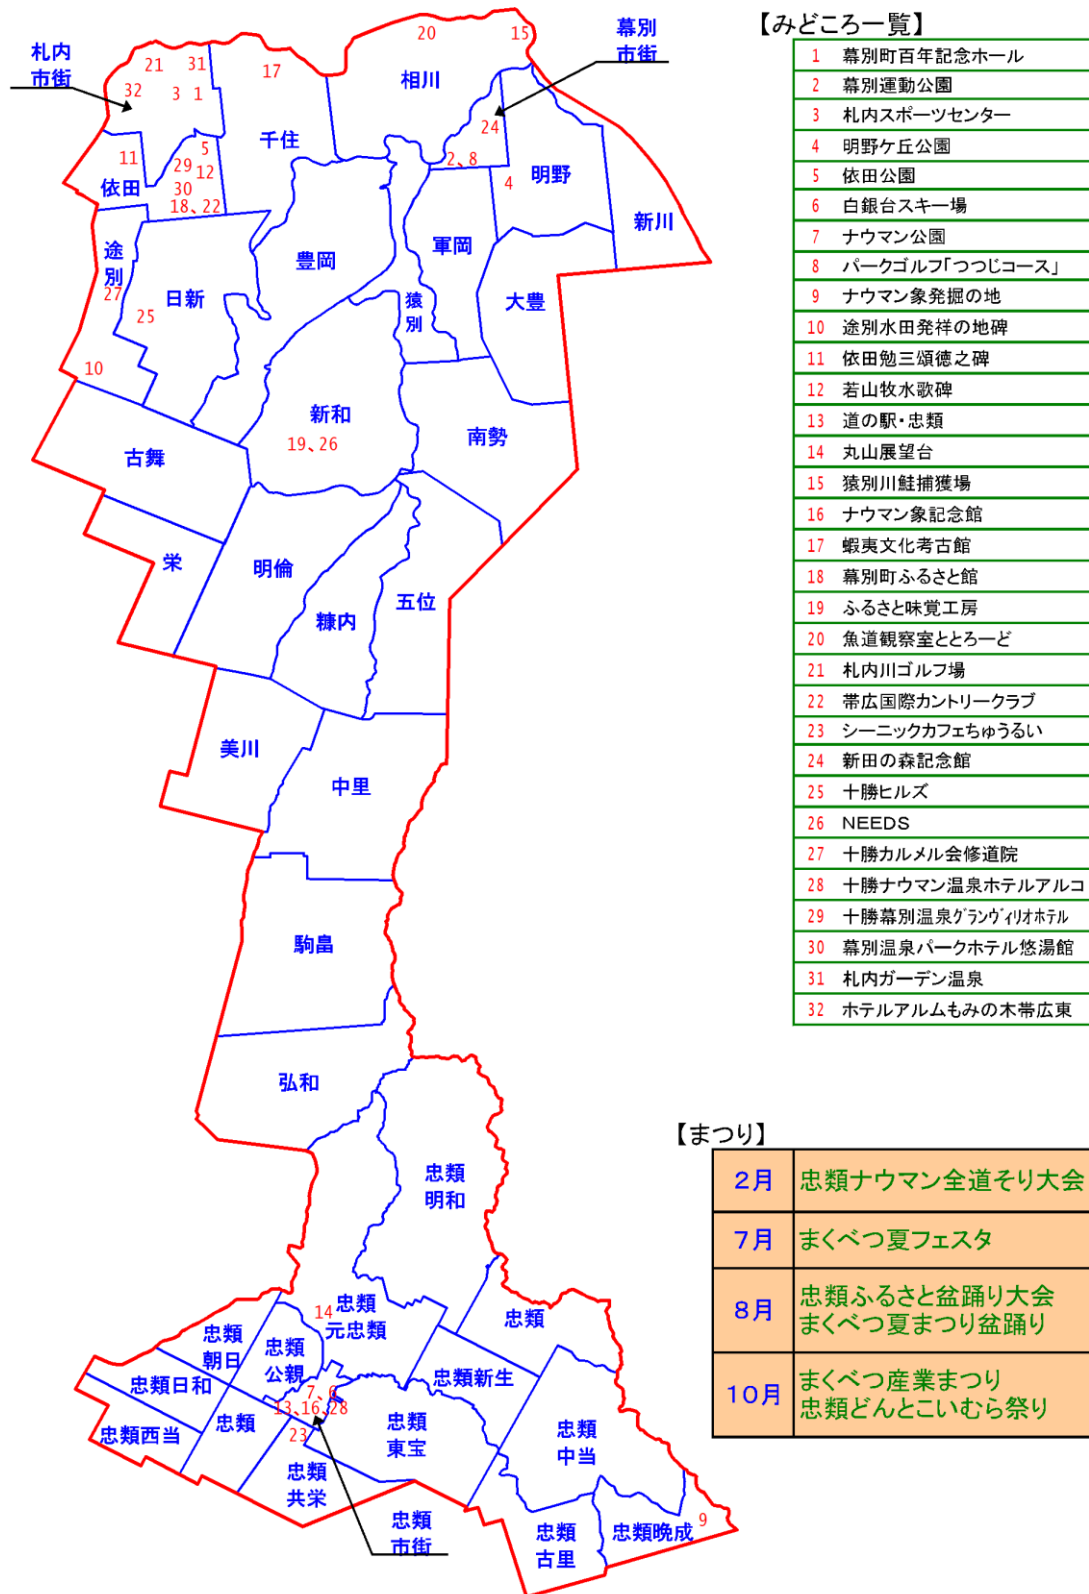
札内市街

幕別市街

21 31 17 20 15 相川
32 3 1
千住
24
11 5 29 12 2、8
依田 30 18、22 明野 4
新川
途別 27 豊岡 軍岡
日新
25 猿別 大豊
10
新和
19、26 南勢
古舞
栄 明倫
五位
糠内
美川
中里
駒畠
弘和
忠類明和
14 忠類元忠類
忠類朝日 忠類公親 忠類
忠類日和 7、6 13、16、28 忠類新生
忠類西当 忠類 23 忠類東宝 忠類中当
忠類共栄
忠類市街 忠類古里 忠類晩成 9

【みどころ一覧】

| | |
|---|---|
| 1 | 幕別町百年記念ホール |
| 2 | 幕別運動公園 |
| 3 | 札内スポーツセンター |
| 4 | 明野ケ丘公園 |
| 5 | 依田公園 |
| 6 | 白銀台スキー場 |
| 7 | ナウマン公園 |
| 8 | パークゴルフ「つつじコース」 |
| 9 | ナウマン象発掘の地 |
| 10 | 途別水田発祥の地碑 |
| 11 | 依田勉三頌徳之碑 |
| 12 | 若山牧水歌碑 |
| 13 | 道の駅・忠類 |
| 14 | 丸山展望台 |
| 15 | 猿別川鮭捕獲場 |
| 16 | ナウマン象記念館 |
| 17 | 蝦夷文化考古館 |
| 18 | 幕別町ふるさと館 |
| 19 | ふるさと味覚工房 |
| 20 | 魚道観察室ととろーど |
| 21 | 札内川ゴルフ場 |
| 22 | 帯広国際カントリークラブ |
| 23 | シーニックカフェちゅうるい |
| 24 | 新田の森記念館 |
| 25 | 十勝ヒルズ |
| 26 | NEEDS |
| 27 | 十勝カルメル会修道院 |
| 28 | 十勝ナウマン温泉ホテルアルコ |
| 29 | 十勝幕別温泉グランヴィリオホテル |
| 30 | 幕別温泉パークホテル悠湯館 |
| 31 | 札内ガーデン温泉 |
| 32 | ホテルアルムもみの木帯広東 |

【まつり】

| | |
|---|---|
| 2月 | 忠類ナウマン全道そり大会 |
| 7月 | まくべつ夏フェスタ |
| 8月 | 忠類ふるさと盆踊り大会 まくべつ夏まつり盆踊り |
| 10月 | まくべつ産業まつり 忠類どんとこいむら祭り |